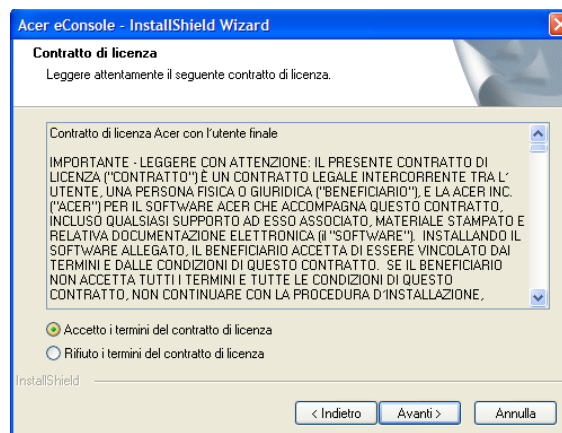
Acer eConsole - InstallShield Wizard

Contratto di licenza

Leggere attentamente il seguente contratto di licenza.

Contratto di licenza Acer con l'utente finale

IMPORTANTE - LEGGERE CON ATTENZIONE: IL PRESENTE CONTRATTO DI LICENZA ("CONTRATTO") È UN CONTRATTO LEGALE INTERCORRENTE TRA L' UTENTE, UNA PERSONA FISICA O GIURIDICA ("BENEFICIARIO"), E LA ACER INC. ("ACER") PER IL SOFTWARE ACER CHE ACCOMPAGNA QUESTO CONTRATTO, INCLUSO QUALSIASI SUPPORTO AD ESSO ASSOCIATO, MATERIALE STAMPATO E RELATIVA DOCUMENTAZIONE ELETTRONICA (il "SOFTWARE"). INSTALLANDO IL SOFTWARE ALLEGATO, IL BENEFICIARIO ACCETTA DI ESSERE VINCOLATO DAI TERMINI E DALLE CONDIZIONI DI QUESTO CONTRATTO. SE IL BENEFICIARIO NON ACCETTA TUTTI I TERMINI E TUTTE LE CONDIZIONI DI QUESTO CONTRATTO, NON CONTINUARE CON LA PROCEDURA D'INSTALLAZIONE,

Accetto i termini del contratto di licenza

Rifiuto i termini del contratto di licenza

InstallShield

< Indietro   Avanti >   Annulla